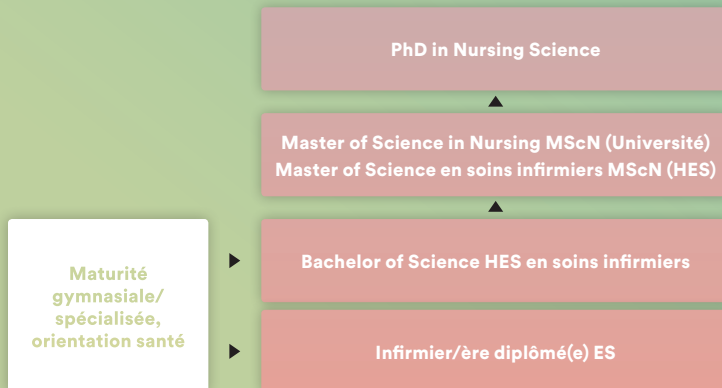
PhD in Nursing Science

Master of Science in Nursing MScN (Université)
Master of Science en soins infirmiers MScN (HES)

Maturité gymnasiale/ spécialisée, orientation santé

Bachelor of Science HES en soins infirmiers

Infirmier/ère diplômé(e) ES